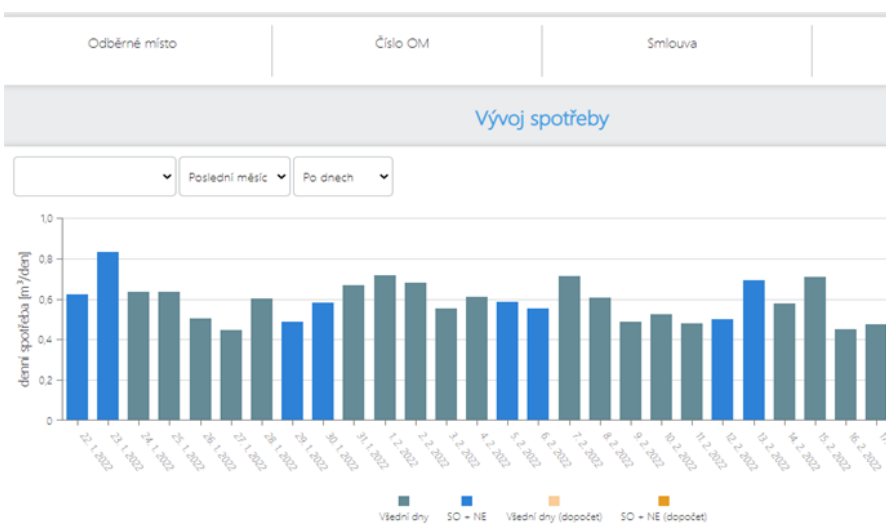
Odběrné místo | Číslo OM | Smlouva

Vývoj spotřeby

Poslední měsíc
Po dnech

denní spotřeba [m³/den]

1,0
0,8
0,6
0,4
0,2
0

22. 1. 2022
23. 1. 2022
24. 1. 2022
25. 1. 2022
26. 1. 2022
27. 1. 2022
28. 1. 2022
29. 1. 2022
30. 1. 2022
31. 1. 2022
1. 2. 2022
2. 2. 2022
3. 2. 2022
4. 2. 2022
5. 2. 2022
6. 2. 2022
7. 2. 2022
8. 2. 2022
9. 2. 2022
10. 2. 2022
11. 2. 2022
12. 2. 2022
13. 2. 2022
14. 2. 2022
15. 2. 2022
16. 2. 2022
1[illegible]

Všední dny
SO + NE
Všední dny (dopočet)
SO + NE (dopočet)